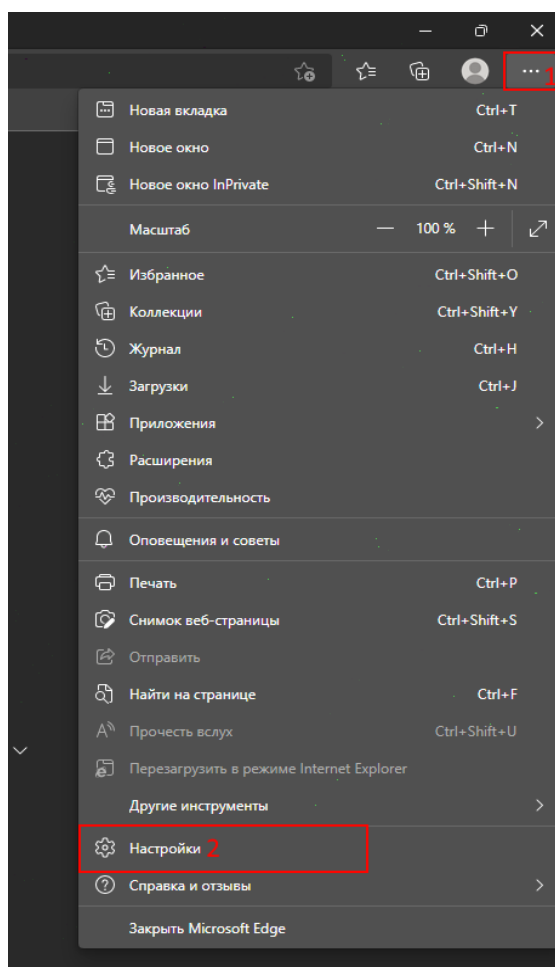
1

Новая вкладка Ctrl+T
Новое окно Ctrl+N
Новое окно InPrivate Ctrl+Shift+N
Масштаб — 100 % +
Избранное Ctrl+Shift+O
Коллекции Ctrl+Shift+Y
Журнал Ctrl+H
Загрузки Ctrl+J
Приложения
Расширения
Производительность
Оповещения и советы
Печать Ctrl+P
Снимок веб-страницы Ctrl+Shift+S
Отправить
Найти на странице Ctrl+F
Прочесть вслух Ctrl+Shift+U
Перезагрузить в режиме Internet Explorer
Другие инструменты
Настройки 2
Справка и отзывы
Закрыть Microsoft Edge